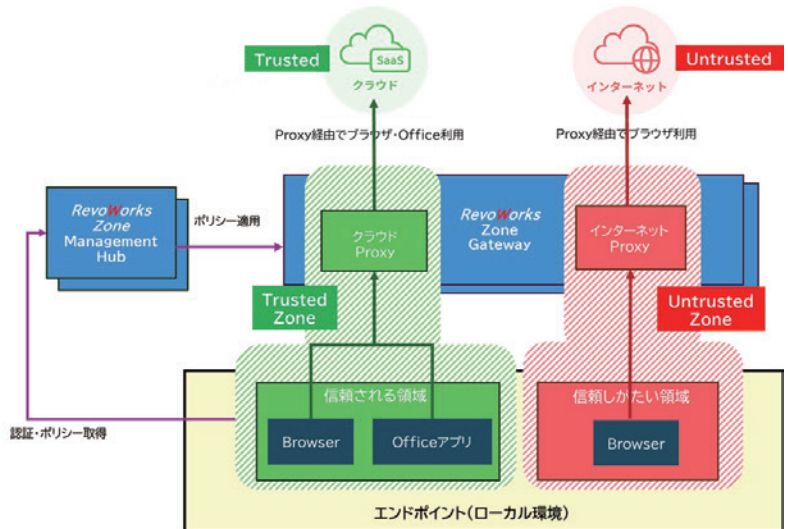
Trusted

SaaS
クラウド

インターネット

Untrusted

Proxy経由でブラウザ・Office利用

Proxy経由でブラウザ利用

RevoWorks Zone Management Hub

ポリシー適用

クラウド Proxy

RevoWorks Zone Gateway

インターネット Proxy

Trusted Zone

Untrusted Zone

信頼される領域

信頼しがたい領域

認証・ポリシー取得

Browser

Officeアプリ

Browser

エンドポイント(ローカル環境)